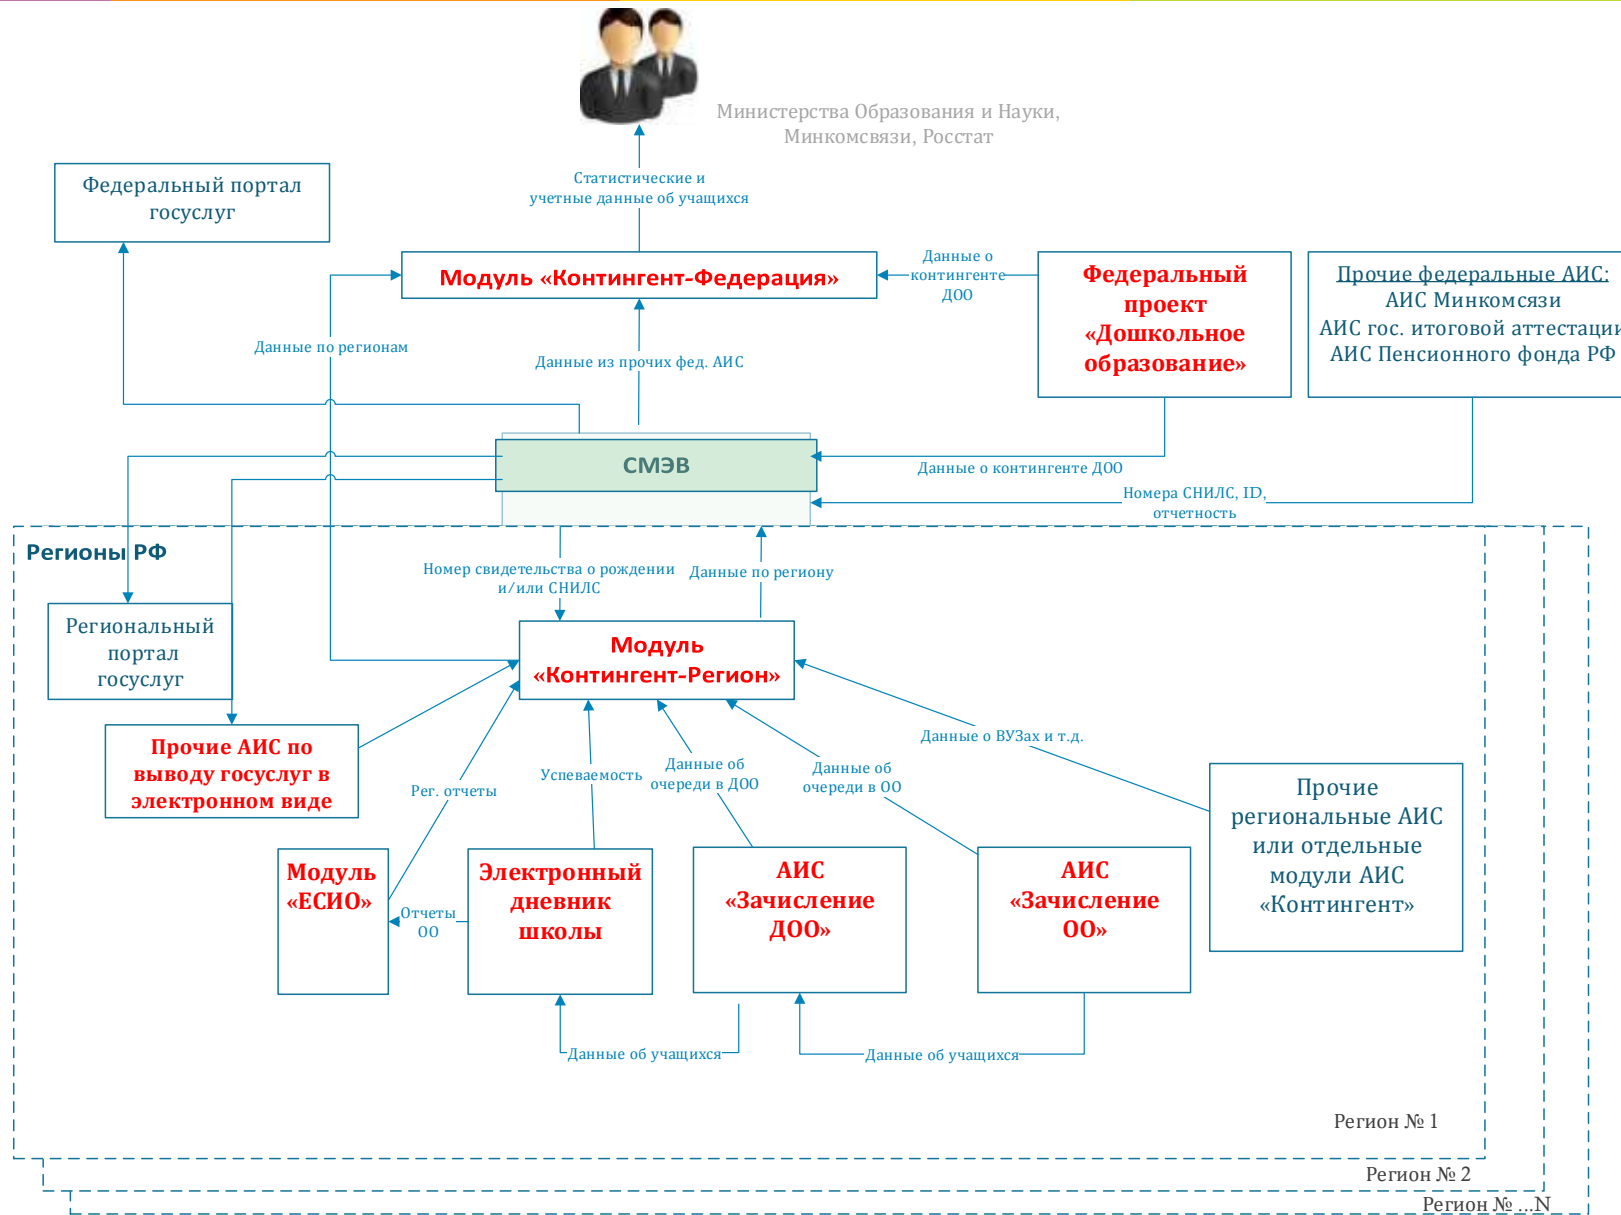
Министерства Образования и Науки, Минкомсвязи, Росстат

Статистические и учетные данные об учащихся

Федеральный портал госуслуг

Модуль «Контингент-Федерация»

Данные о контингенте ДОО

Федеральный проект «Дошкольное образование»

Прочие федеральные АИС:
АИС Минкомсязи
АИС гос. итоговой аттестации
АИС Пенсионного фонда РФ

Данные по регионам

Данные из прочих фед. АИС

СМЭВ

Данные о контингенте ДОО

Номера СНИЛС, ID, отчетность

Регионы РФ

Номер свидетельства о рождении и/или СНИЛС

Данные по региону

Региональный портал госуслуг

Модуль «Контингент-Регион»

Прочие АИС по выводу госуслуг в электронном виде

Данные о ВУЗах и т.д.

Рег. отчеты

Успеваемость

Данные об очереди в ДОО

Данные об очереди в ОО

Прочие региональные АИС или отдельные модули АИС «Контингент»

Модуль «ЕСИО»

Отчеты ОО

Электронный дневник школы

АИС «Зачисление ДОО»

АИС «Зачисление ОО»

Данные об учащихся

Данные об учащихся

Регион № 1

Регион № 2

Регион № ...N